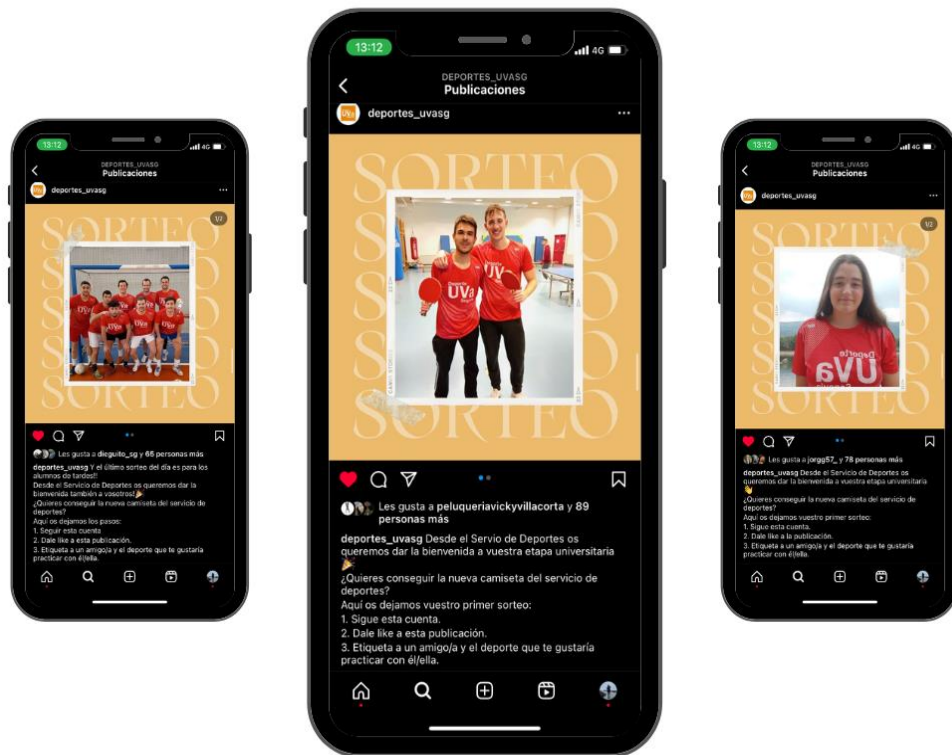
13:12
DEPORTES_UVASG
Publicaciones
deportes_uvasg
SORTEO
SORTEO
1/2
Les gusta a dieguito_sg y 65 personas más
deportes_uvasg Y el último sorteo del día es para los alumnos de tarde!!
Desde el Servicio de Deportes os queremos dar la bienvenida también a vosotros!
¿Quieres conseguir la nueva camiseta del servicio de deportes?
Aquí os dejamos los pasos:
1. Seguir esta cuenta
2. Dale like a esta publicación.
3. Etiqueta a un amigo/a y el deporte que te gustaría practicar con él/ella.

13:12
4G
DEPORTES_UVASG
Publicaciones
deportes_uvasg
SORTEO
SORTEO
UVa
Les gusta a peluqueriavickyvillacorta y 89 personas más
deportes_uvasg Desde el Servio de Deportes os queremos dar la bienvenida a vuestra etapa universitaria
¿Quieres conseguir la nueva camiseta del servicio de deportes?
Aquí os dejamos vuestro primer sorteo:
1. Sigue esta cuenta.
2. Dale like a esta publicación.
3. Etiqueta a un amigo/a y el deporte que te gustaría practicar con él/ella.

13:12
DEPORTES_UVASG
Publicaciones
deportes_uvasg
SORTEO
SORTEO
1/2
Deporte UVa
Les gusta a jorgg57_ y 78 personas más
deportes_uvasg Desde el Servicio de Deportes os queremos dar la bienvenida a vuestra etapa universitaria
¿Quieres conseguir la nueva camiseta del servicio de deportes?
Aquí os dejamos vuestro primer sorteo:
1. Sigue esta cuenta.
2. Dale like a la publicación.
3. Etiqueta a un amigo/a y el deporte que te gustaría practicar con él/ella.